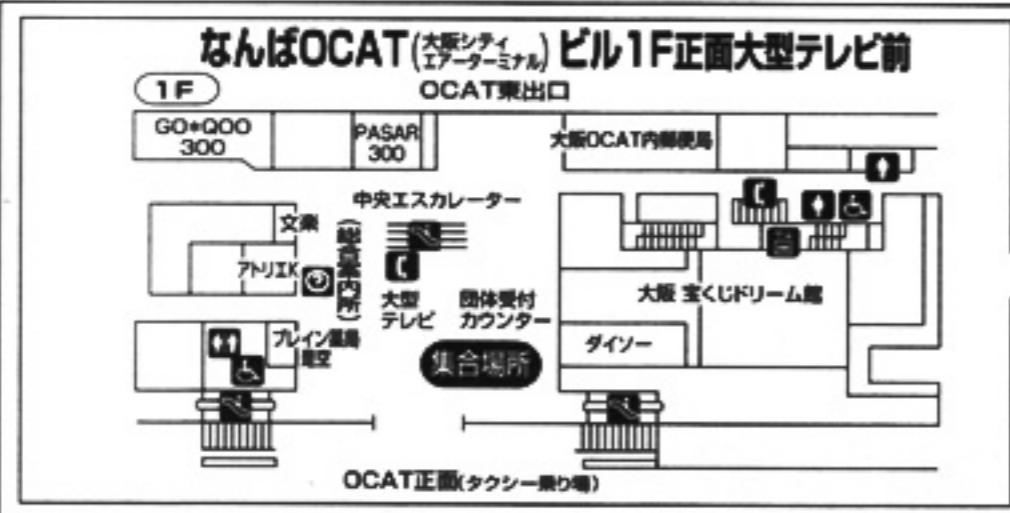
なんばOCAT(大阪シティエアーターミナル)ビル1F正面大型テレビ前

1F

OCAT東出口

GO*QOO 300

PASAR 300

大阪OCAT内郵便局

中央エスカレーター

文楽

(総合案内所)

アトリエK

大型テレビ

団体受付カウンター

大阪 宝くじドリーム館

ダイソー

ブレイン薬局蒼空

集合場所

OCAT正面(タクシー乗り場)